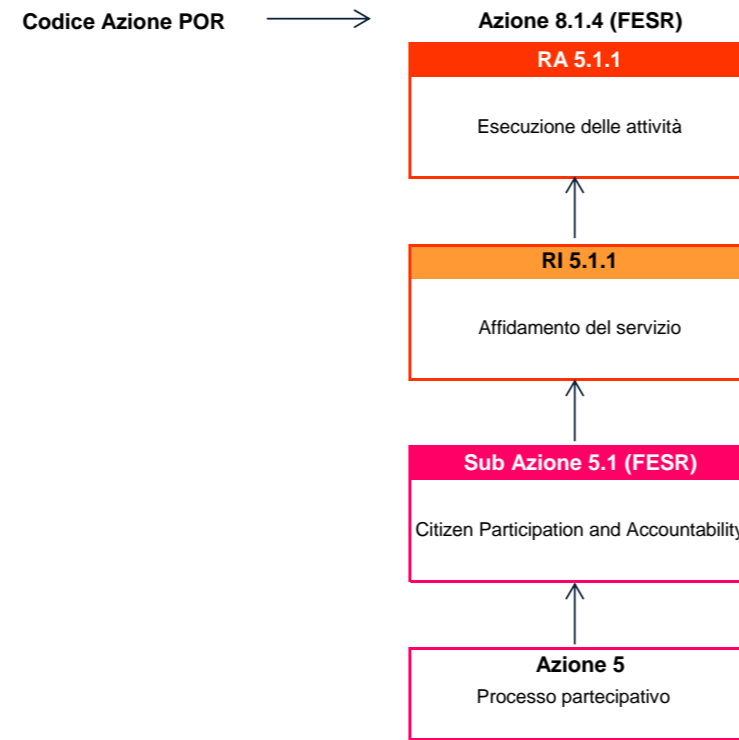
Codice Azione POR

Azione 8.1.4 (FESR)

RA 5.1.1

Esecuzione delle attività

RI 5.1.1

Affidamento del servizio

Sub Azione 5.1 (FESR)

Citizen Participation and Accountability

Azione 5

Processo partecipativo